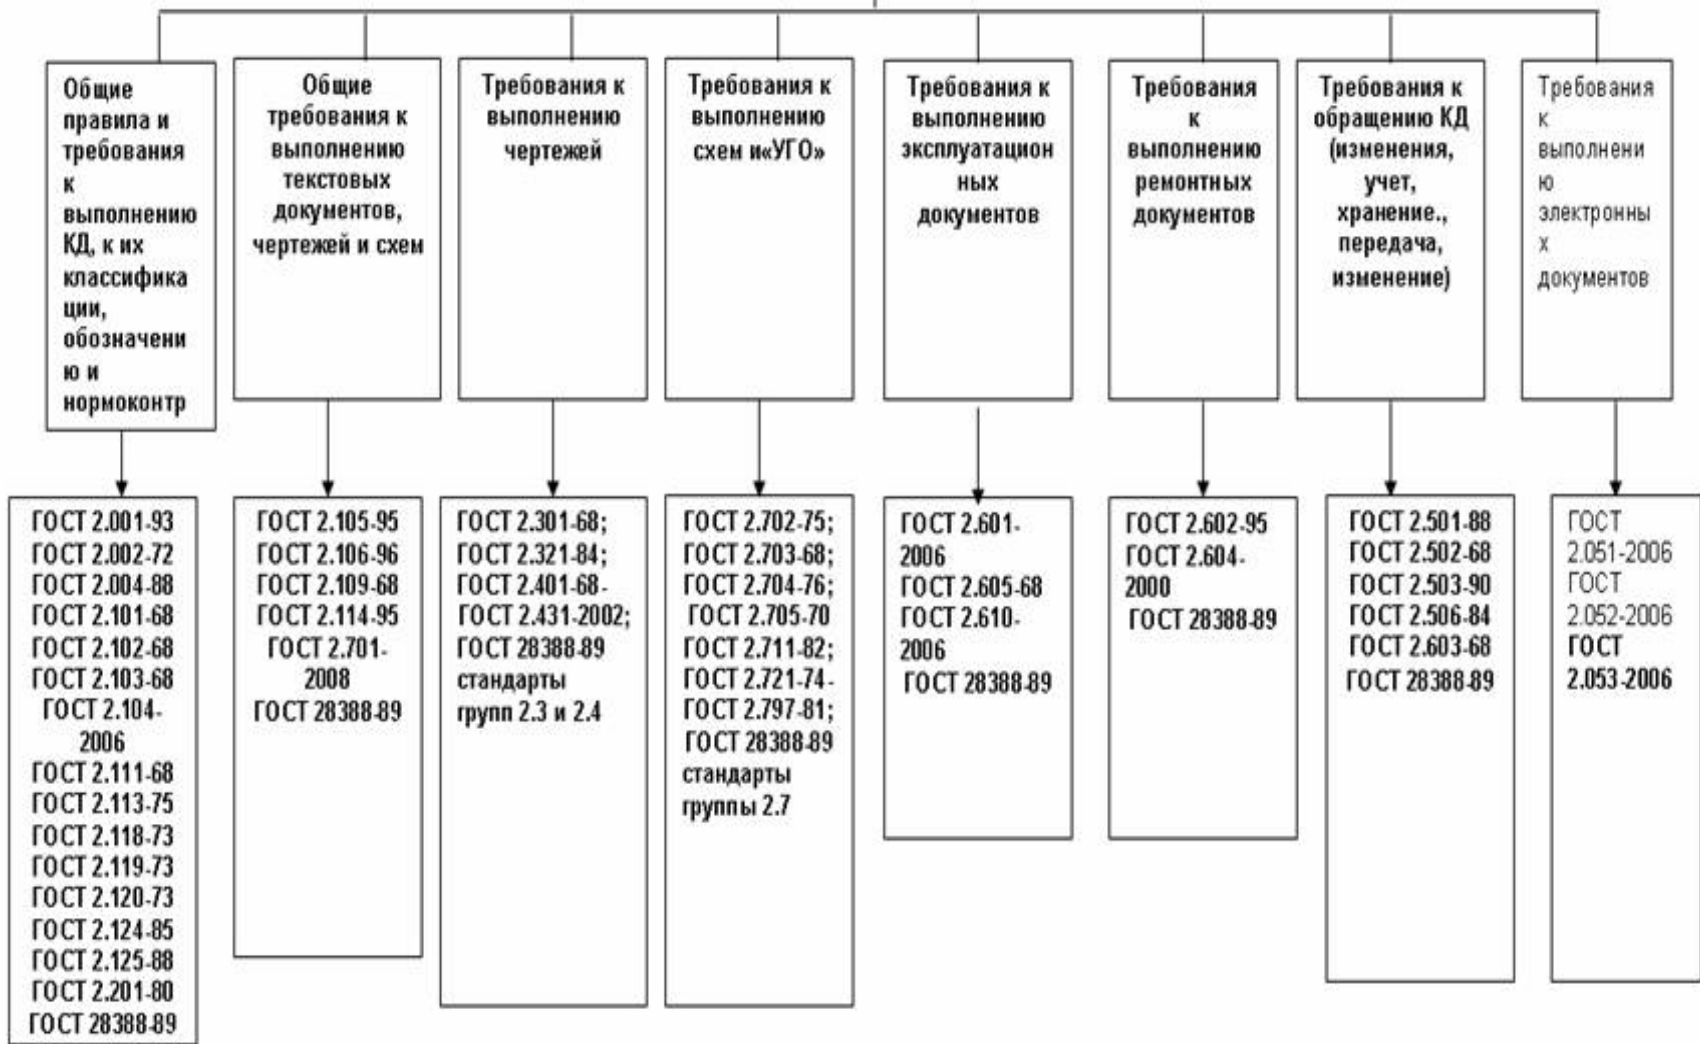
Общие правила и требования к выполнению КД, к их классификации, обозначению и нормоконтр

ГОСТ 2.001-93
ГОСТ 2.002-72
ГОСТ 2.004-88
ГОСТ 2.101-68
ГОСТ 2.102-68
ГОСТ 2.103-68
ГОСТ 2.104-2006
ГОСТ 2.111-68
ГОСТ 2.113-75
ГОСТ 2.118-73
ГОСТ 2.119-73
ГОСТ 2.120-73
ГОСТ 2.124-85
ГОСТ 2.125-88
ГОСТ 2.201-80
ГОСТ 28388-89

Общие требования к выполнению текстовых документов, чертежей и схем

ГОСТ 2.105-95
ГОСТ 2.106-96
ГОСТ 2.109-68
ГОСТ 2.114-95
ГОСТ 2.701-2008
ГОСТ 28388-89

Требования к выполнению чертежей

ГОСТ 2.301-68;
ГОСТ 2.321-84;
ГОСТ 2.401-68-
ГОСТ 2.431-2002;
ГОСТ 28388-89
стандарты групп 2.3 и 2.4

Требования к выполнению схем и«УГО»

ГОСТ 2.702-75;
ГОСТ 2.703-68;
ГОСТ 2.704-76;
ГОСТ 2.705-70
ГОСТ 2.711-82;
ГОСТ 2.721-74-
ГОСТ 2.797-81;
ГОСТ 28388-89
стандарты группы 2.7

Требования к выполнению эксплуатационных документов

ГОСТ 2.601-2006
ГОСТ 2.605-68
ГОСТ 2.610-2006
ГОСТ 28388-89

Требования к выполнению ремонтных документов

ГОСТ 2.602-95
ГОСТ 2.604-2000
ГОСТ 28388-89

Требования к обращению КД (изменения, учет, хранение., передача, изменение)

ГОСТ 2.501-88
ГОСТ 2.502-68
ГОСТ 2.503-90
ГОСТ 2.506-84
ГОСТ 2.603-68
ГОСТ 28388-89

Требования к выполнению электронных документов

ГОСТ 2.051-2006
ГОСТ 2.052-2006
ГОСТ 2.053-2006